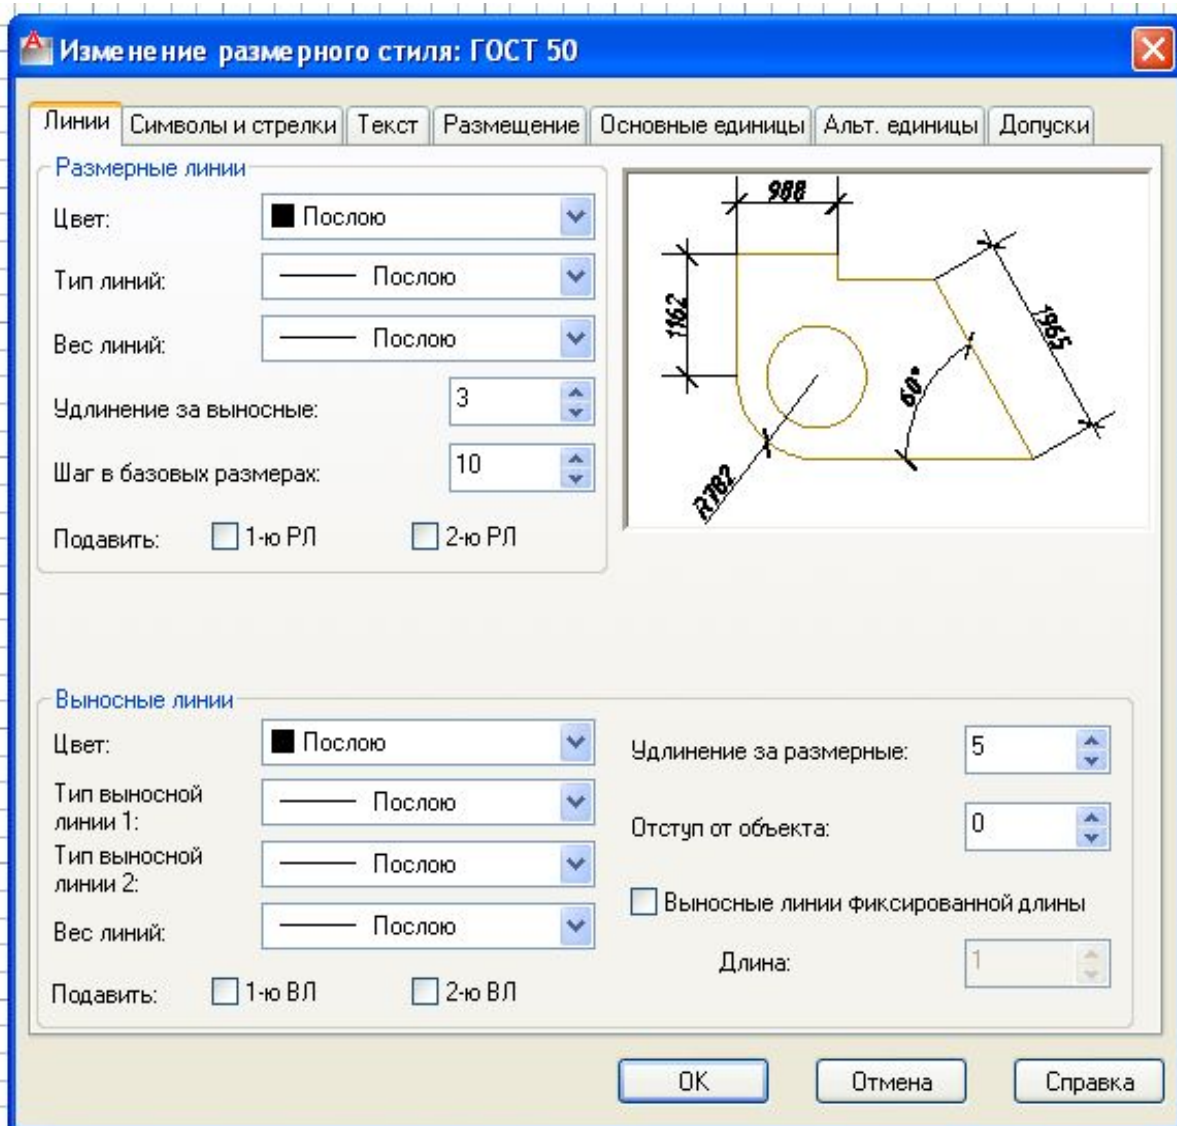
Изменение размерного стиля: ГОСТ 50

Линии | Символы и стрелки | Текст | Размещение | Основные единицы | Альт. единицы | Допуски

Размерные линии

Цвет: Послою

Тип линий: Послою

Вес линий: Послою

Удлинение за выносные: 3

Шаг в базовых размерах: 10

Подавить: 1-ю РЛ 2-ю РЛ

988
1162
1965
60°
R782

Выносные линии

Цвет: Послою

Тип выносной линии 1: Послою

Тип выносной линии 2: Послою

Вес линий: Послою

Подавить: 1-ю ВЛ 2-ю ВЛ

Удлинение за размерные: 5

Отступ от объекта: 0

Выносные линии фиксированной длины

Длина: 1

OK Отмена Справка